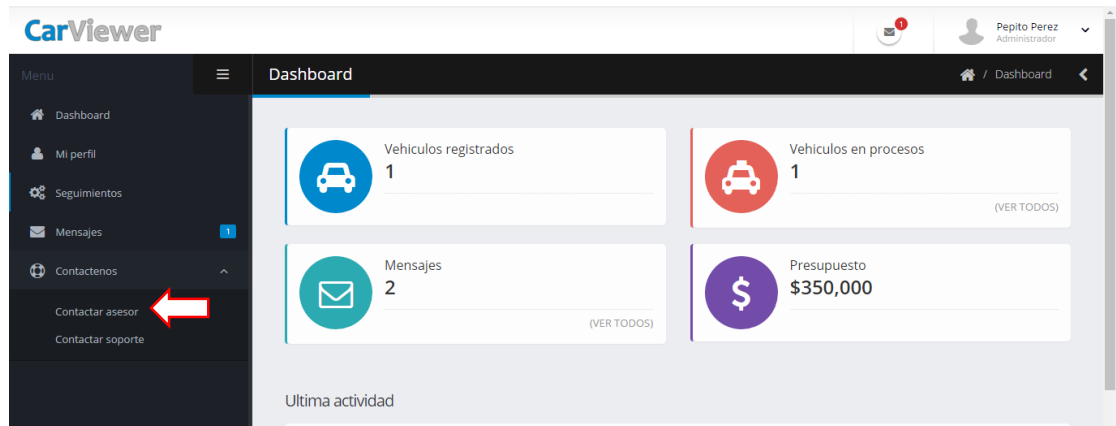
CarViewer

1

Pepito Perez
Administrador

Menu

Dashboard

Dashboard / Dashboard

Dashboard
Mi perfil
Seguimientos
Mensajes 1
Contactenos
Contactar asesor
Contactar soporte

Vehiculos registrados
1

Vehiculos en procesos
1
(VER TODOS)

Mensajes
2
(VER TODOS)

Presupuesto
$350,000

Ultima actividad